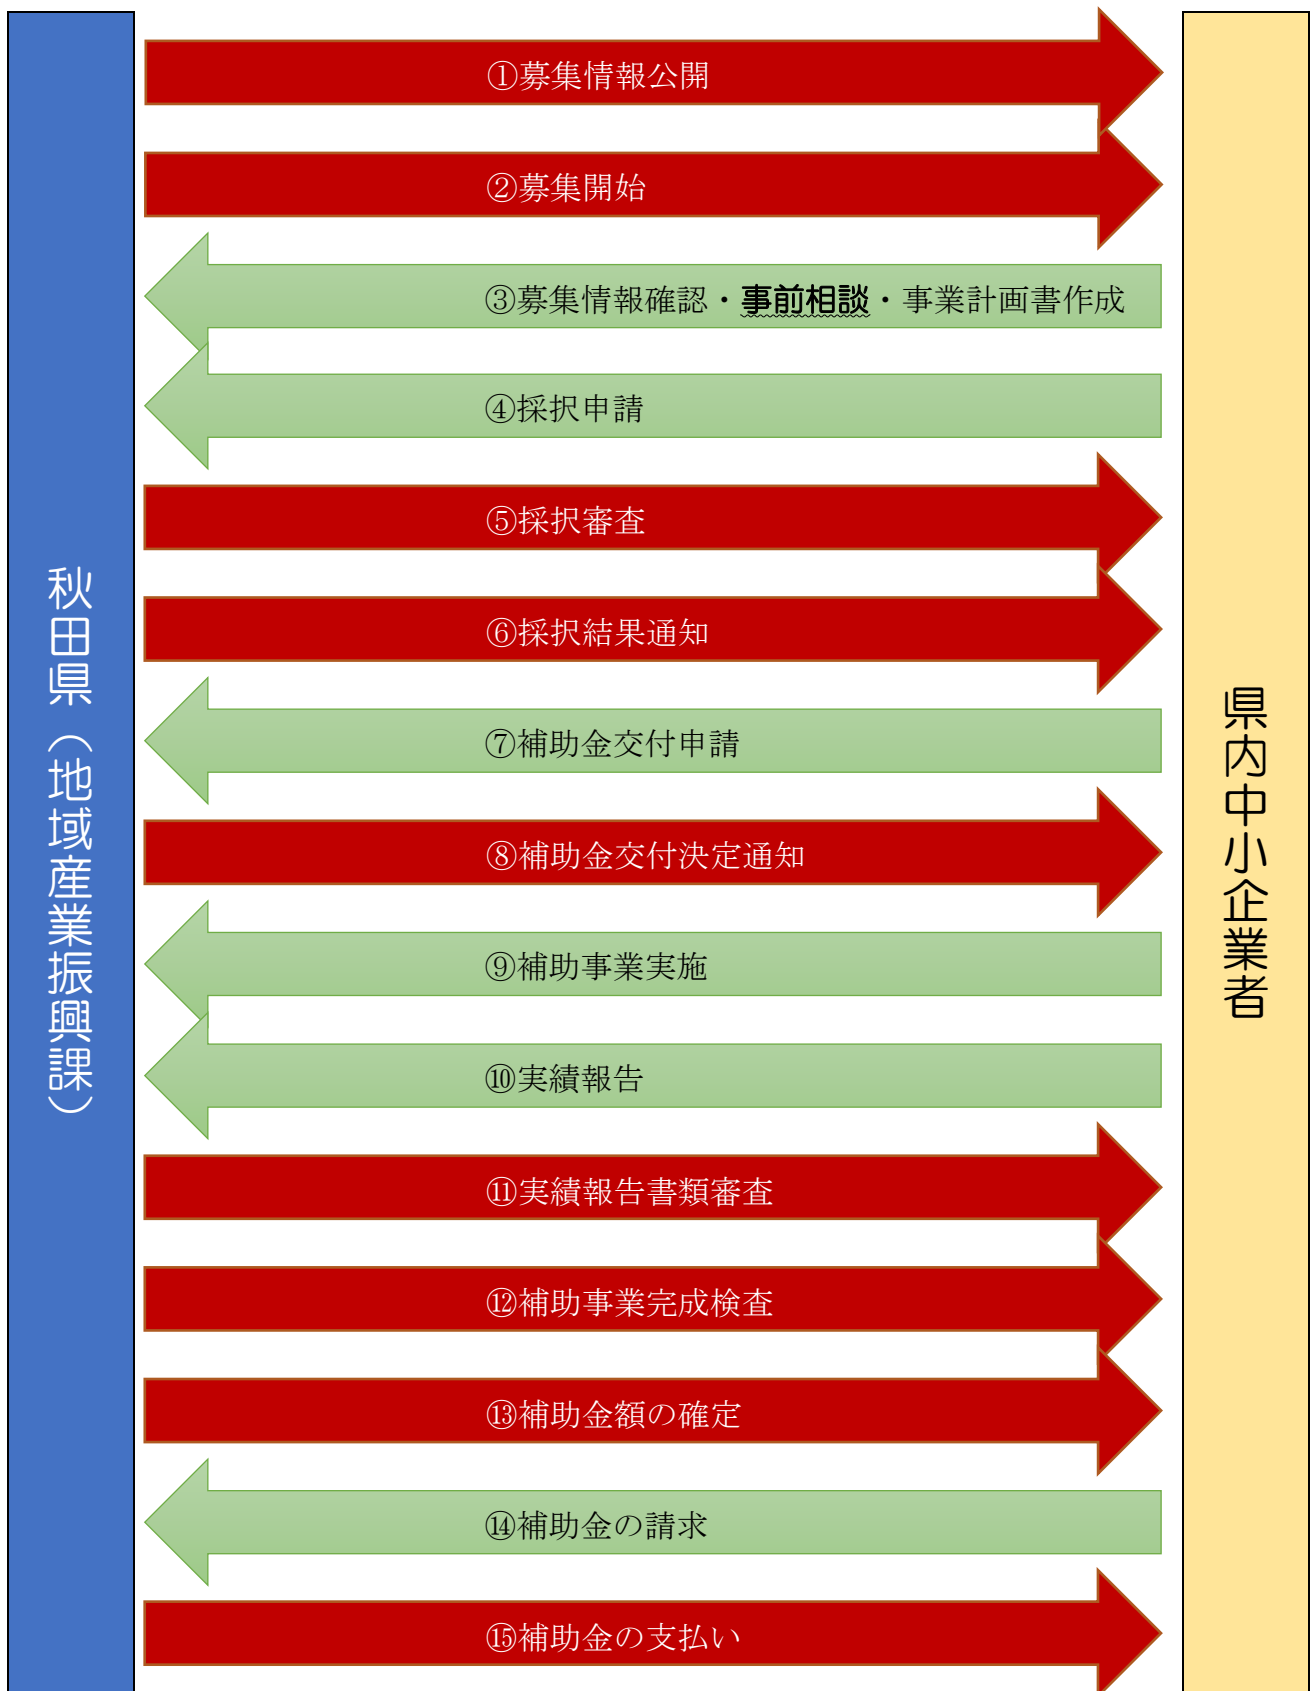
秋田県（地域産業振興課）

①募集情報公開

②募集開始

③募集情報確認・事前相談・事業計画書作成

④採択申請

⑤採択審査

⑥採択結果通知

⑦補助金交付申請

⑧補助金交付決定通知

⑨補助事業実施

⑩実績報告

⑪実績報告書類審査

⑫補助事業完成検査

⑬補助金額の確定

⑭補助金の請求

⑮補助金の支払い

県内中小企業者